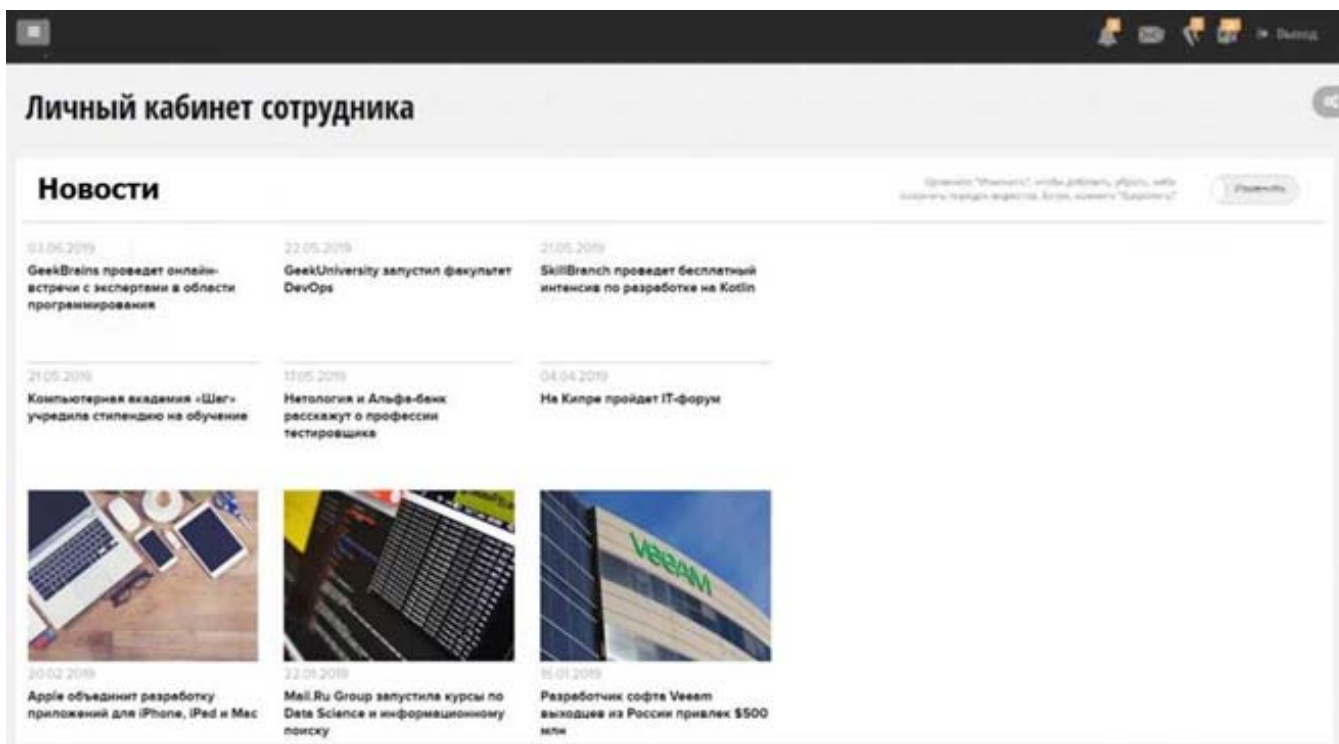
Выход

Личный кабинет сотрудника

Новости

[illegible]

Изменить

03.06.2019
GeekBrains проведет онлайн-встречи с экспертами в области программирования

22.05.2019
GeekUniversity запустил факультет DevOps

21.05.2019
SkillBranch проведет бесплатный интенсив по разработке на Kotlin

21.05.2019
Компьютерная академия «Шаг» учредила стипендию на обучение

13.05.2019
Нетология и Альфа-банк расскажут о профессии тестировщика

04.04.2019
На Кипре пройдет IT-форум

VEEAM

20.02.2019
Apple объединит разработку приложений для iPhone, iPad и Mac

22.01.2019
Mail.Ru Group запустила курсы по Data Science и информационному поиску

16.01.2019
Разработчик софта Veeam выходцев из России привлек $500 млн